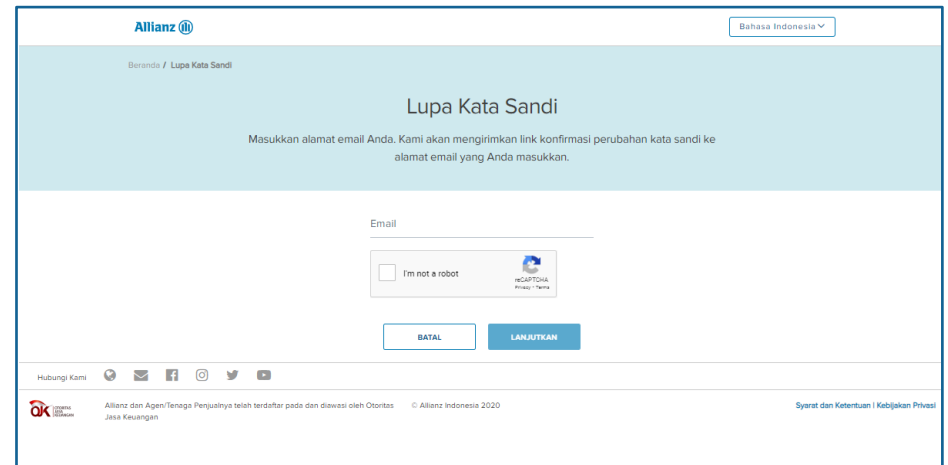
Allianz

Bahasa Indonesia

Beranda / Lupa Kata Sandi

Lupa Kata Sandi

Masukkan alamat email Anda. Kami akan mengirimkan link konfirmasi perubahan kata sandi ke alamat email yang Anda masukkan.

Email

I'm not a robot

reCAPTCHA
Privacy - Terms

BATAL

LANJUTKAN

Hubungi Kami

OJK OTORITAS JASA KEUANGAN

Allianz dan Agen/Tenaga Penjualnya telah terdaftar pada dan diawasi oleh Otoritas Jasa Keuangan

© Allianz Indonesia 2020

Syarat dan Ketentuan | Kebijakan Privasi